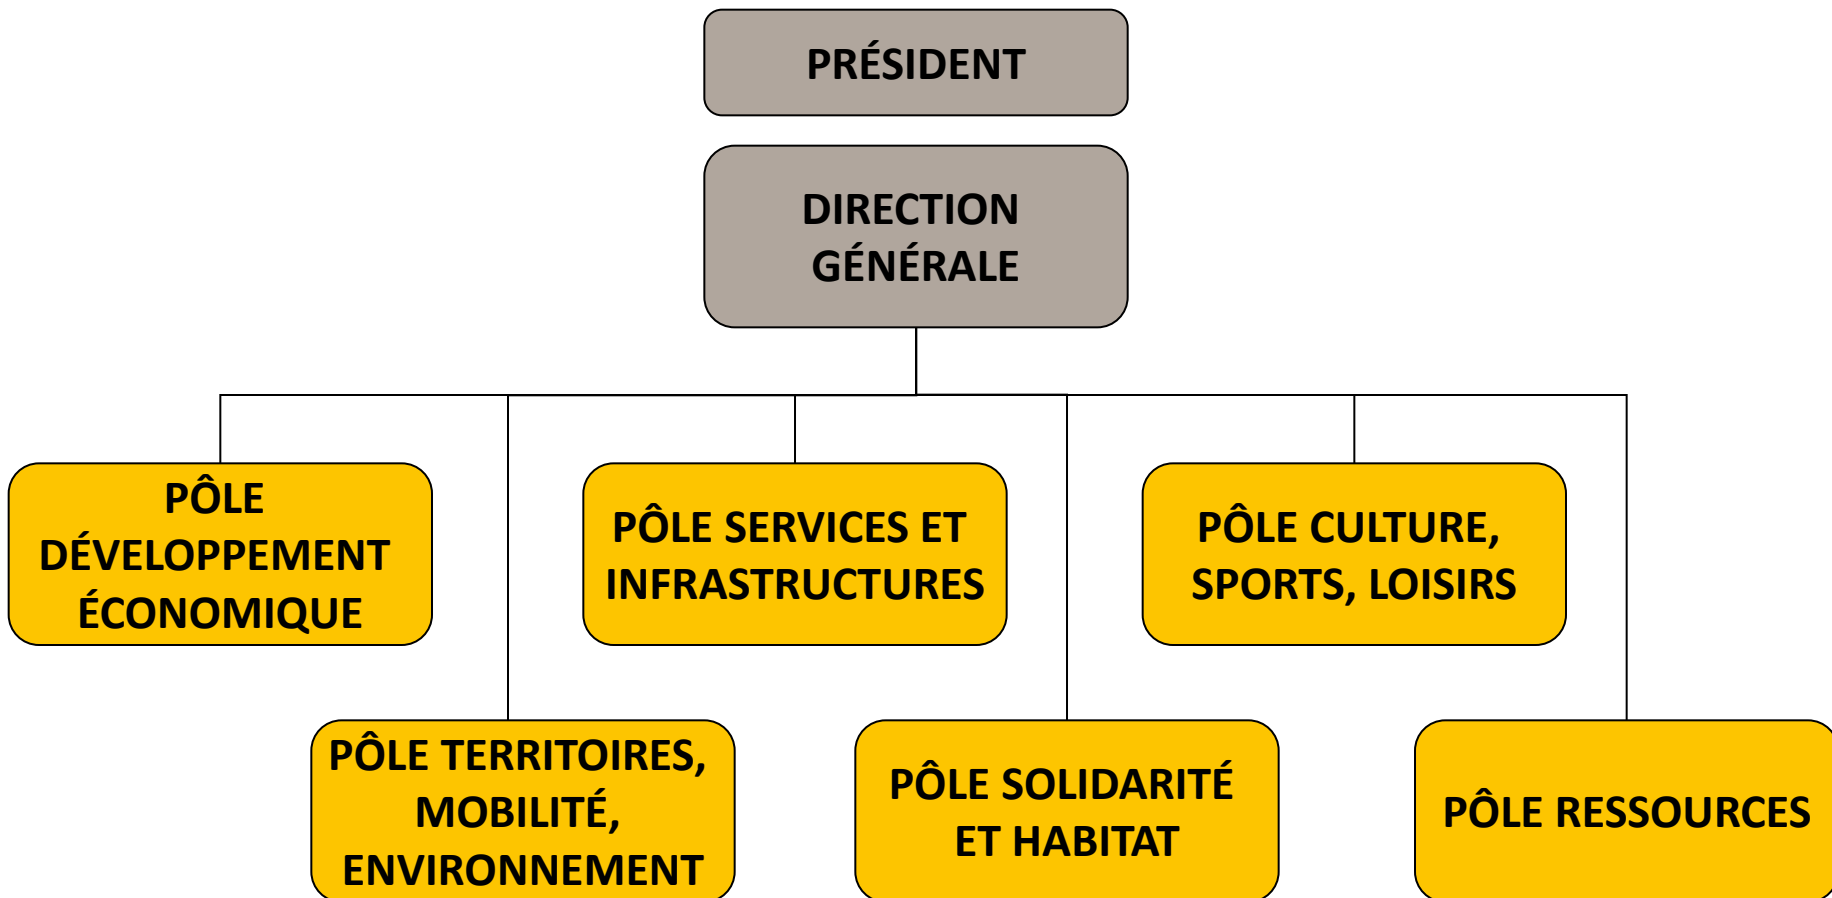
PRÉSIDENT

DIRECTION GÉNÉRALE

PÔLE DÉVELOPPEMENT ÉCONOMIQUE

PÔLE SERVICES ET INFRASTRUCTURES

PÔLE CULTURE, SPORTS, LOISIRS

PÔLE TERRITOIRES, MOBILITÉ, ENVIRONNEMENT

PÔLE SOLIDARITÉ ET HABITAT

PÔLE RESSOURCES